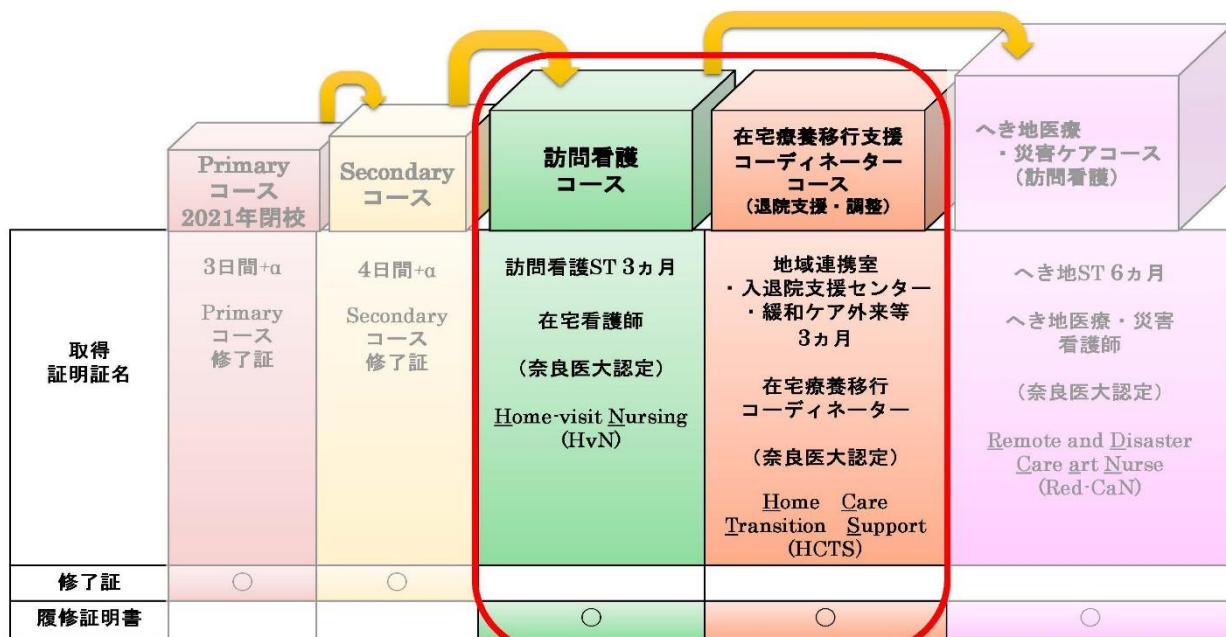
| | Primary コース 2021年閉校 | Secondary コース | 訪問看護 コース | 在宅療養移行支援 コーディネーター コース (退院支援・調整) | へき地医療 ・災害ケアコース (訪問看護) |
|---|---|---|---|---|---|
| 取得 証明証名 | 3日間+α Primary コース 修了証 | 4日間+α Secondary コース 修了証 | 訪問看護ST 3ヵ月 在宅看護師 (奈良医大認定) Home-visit Nursing (HvN) | 地域連携室 ・入退院支援センター ・緩和ケア外来等 3ヵ月 在宅療養移行 コーディネーター (奈良医大認定) Home Care Transition Support (HCTS) | へき地ST 6ヵ月 へき地医療・災害 看護師 (奈良医大認定) Remote and Disaster Care art Nurse (Red-CaN) |
| 修了証 | ○ | ○ | | | |
| 履修証明書 | | | ○ | ○ | ○ |